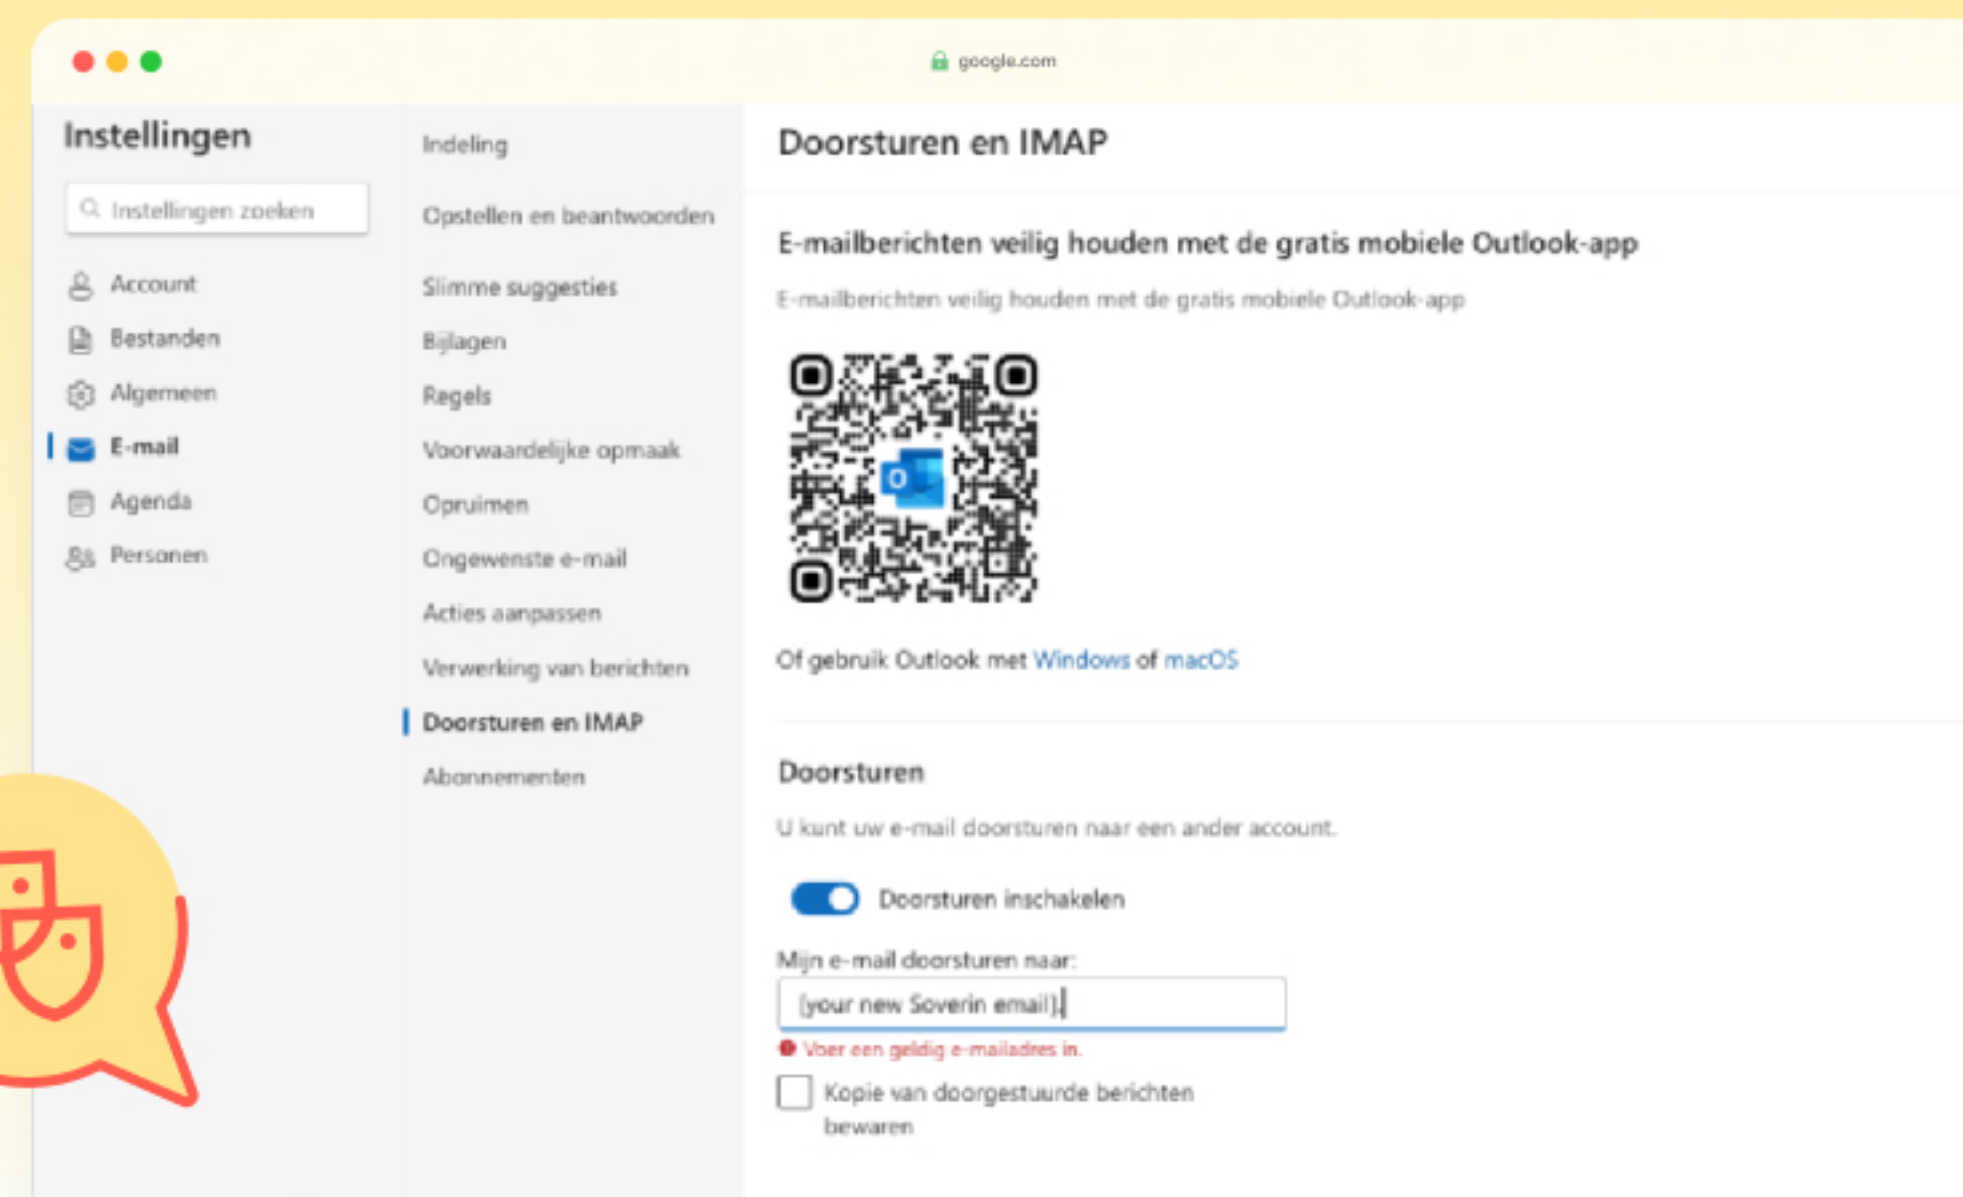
google.com

Instellingen

Instellingen zoeken

Account
Bestanden
Algemeen
E-mail
Agenda
Personen

Indeling
Opstellen en beantwoorden
Slimme suggesties
Bijlagen
Regels
Voorwaardelijke opmaak
Opruimen
Ongewenste e-mail
Acties aanpassen
Verwerking van berichten
Doorsturen en IMAP
Abonnementen

Doorsturen en IMAP

E-mailberichten veilig houden met de gratis mobiele Outlook-app

E-mailberichten veilig houden met de gratis mobiele Outlook-app

Of gebruik Outlook met Windows of macOS

Doorsturen

U kunt uw e-mail doorsturen naar een ander account.

Doorsturen inschakelen

Mijn e-mail doorsturen naar:

{your new Soverin email}

Voer een geldig e-mailadres in.

Kopie van doorgestuurde berichten bewaren